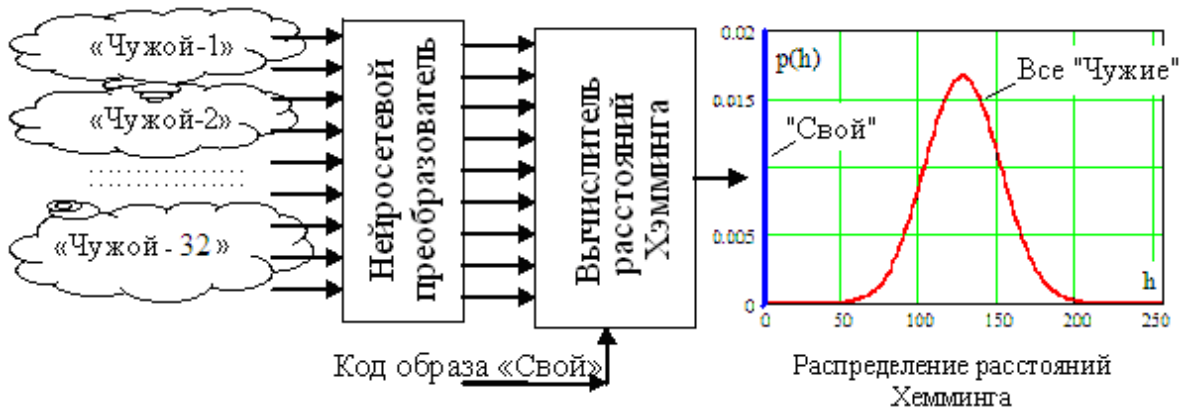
«Чужой-1»

«Чужой-2»

«Чужой - 32»

Нейросетевой преобразователь

Вычислитель расстояний Хэмминга

Код образа «Свой»

0.02

0.015

0.005

0

p(h)

Все "Чужие"

"Свой"

h

0

50

100

150

200

250

Распределение расстояний Хемминга